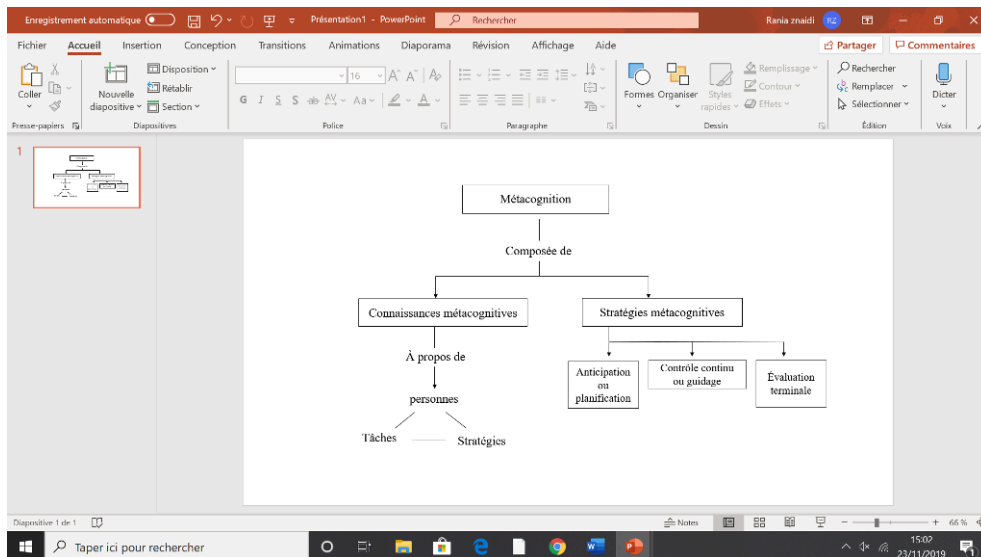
Enregistrement automatique Présentation1 - PowerPoint Rechercher Rania znaidi RZ

Fichier Accueil Insertion Conception Transitions Animations Diaporama Révision Affichage Aide Partager Commentaires

Coller Nouvelle diapositive Disposition Rétablir Section 16 Formes Organiser Styles rapides Remplissage Contour Effets Rechercher Remplacer Sélectionner Dicter

Presse-papiers Diapositives Police Paragraphe Dessin Édition Voix

1

Métacognition

Composée de

Connaissances métacognitives

Stratégies métacognitives

À propos de

personnes

Tâches

Stratégies

Anticipation ou planification

Contrôle continu ou guidage

Évaluation terminale

Diapositive 1 de 1 Notes 66 %

Taper ici pour rechercher

15:02 23/11/2019